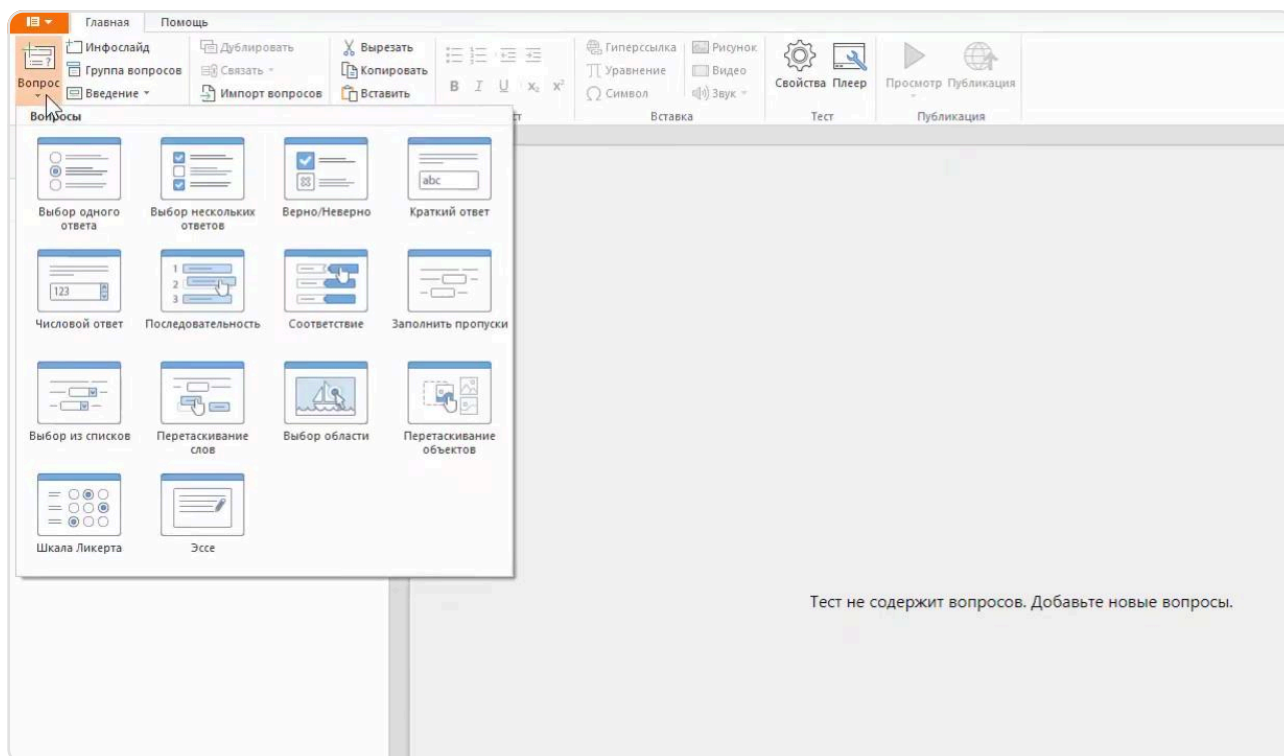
Главная Помощь

Вопрос
Инфослайд
Группа вопросов
Введение
Дублировать
Связать
Импорт вопросов
Вырезать
Копировать
Вставить
B I U $x_2$ $x^2$
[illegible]ст
Гиперссылка
Уравнение
Символ
Рисунок
Видео
Звук
Вставка
Свойства
Плеер
Тест
Просмотр
Публикация
Публикация

Вопросы

Выбор одного ответа
Выбор нескольких ответов
Верно/Неверно
Краткий ответ
abc
Числовой ответ
123
Последовательность
1
2
3
Соответствие
Заполнить пропуски
Выбор из списков
Перетаскивание слов
Выбор области
Перетаскивание объектов
Шкала Ликерта
Эссе

Тест не содержит вопросов. Добавьте новые вопросы.